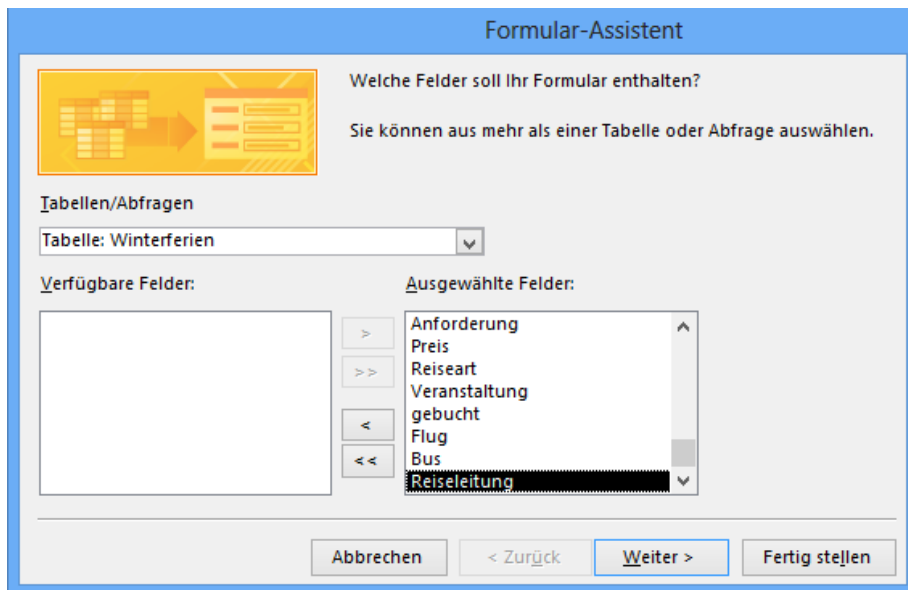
Formular-Assistent

Welche Felder soll Ihr Formular enthalten?

Sie können aus mehr als einer Tabelle oder Abfrage auswählen.

Tabellen/Abfragen

Tabelle: Winterferien

Verfügbare Felder:

Ausgewählte Felder:

>
>>
<
<<

Anforderung
Preis
Reiseart
Veranstaltung
gebucht
Flug
Bus
Reiseleitung

Abbrechen
< Zurück
Weiter >
Fertig stellen